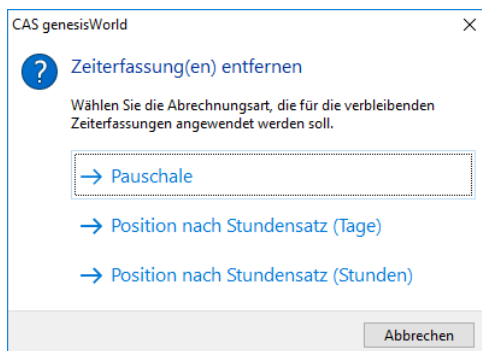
CAS genesisWorld

×

?

Zeiterfassung(en) entfernen

Wählen Sie die Abrechnungsart, die für die verbleibenden Zeiterfassungen angewendet werden soll.

→ Pauschale

→ Position nach Stundensatz (Tage)

→ Position nach Stundensatz (Stunden)

Abbrechen